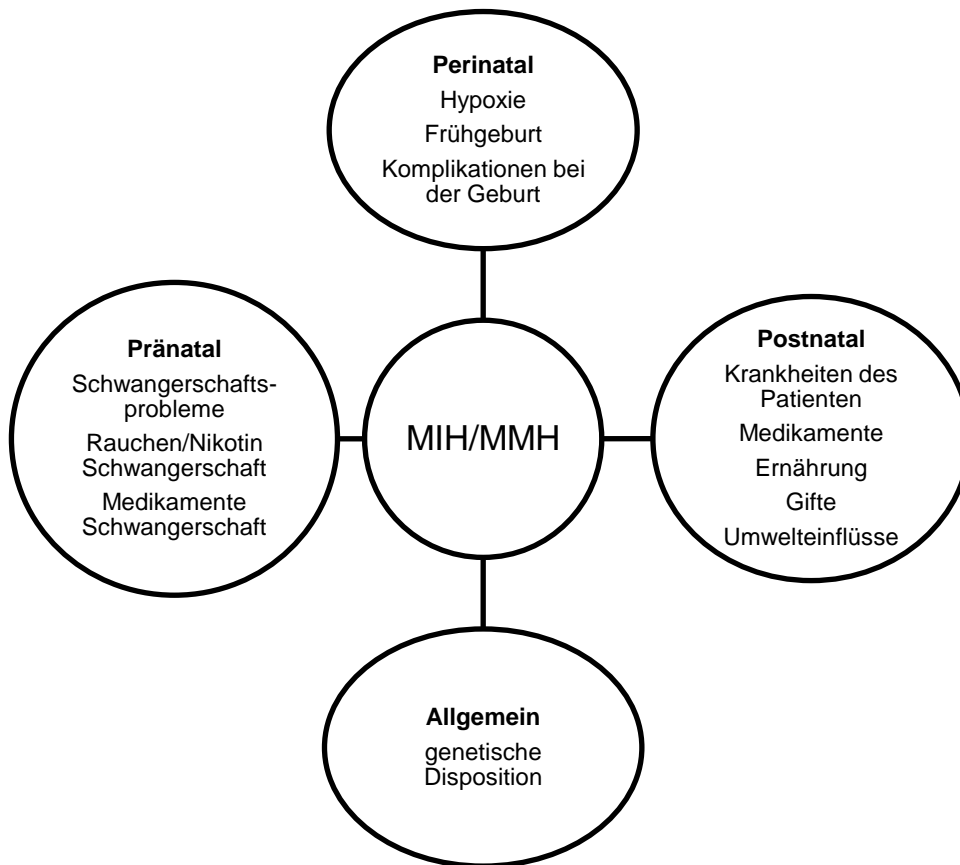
Perinatal
Hypoxie
Frühgeburt
Komplikationen bei der Geburt

Pränatal
Schwangerschaftsprobleme
Rauchen/Nikotin Schwangerschaft
Medikamente Schwangerschaft

MIH/MMH

Postnatal
Krankheiten des Patienten
Medikamente
Ernährung
Gifte
Umwelteinflüsse

Allgemein
genetische Disposition